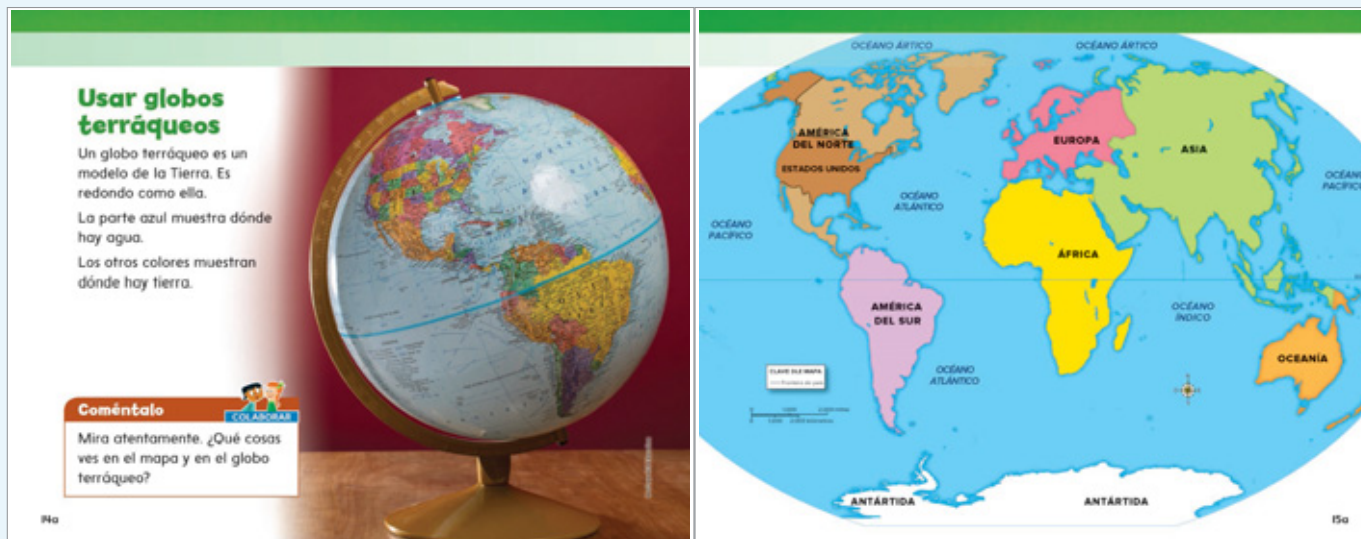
Usar globos terráqueos

Un globo terráqueo es un modelo de la Tierra. Es redondo como ella.

La parte azul muestra dónde hay agua.

Los otros colores muestran dónde hay tierra.

Coméntalo

COLABORAR

Mira atentamente. ¿Qué cosas ves en el mapa y en el globo terráqueo?

14a

OCÉANO ÁRTICO

OCÉANO ÁRTICO

AMÉRICA DEL NORTE

ESTADOS UNIDOS

EUROPA

ASIA

OCÉANO PACÍFICO

OCÉANO ATLÁNTICO

OCÉANO PACÍFICO

ÁFRICA

AMÉRICA DEL SUR

OCÉANO ÍNDICO

OCÉANO ATLÁNTICO

OCEANÍA

CLAVE DEL MAPA

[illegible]

ANTÁRTIDA

ANTÁRTIDA

15a